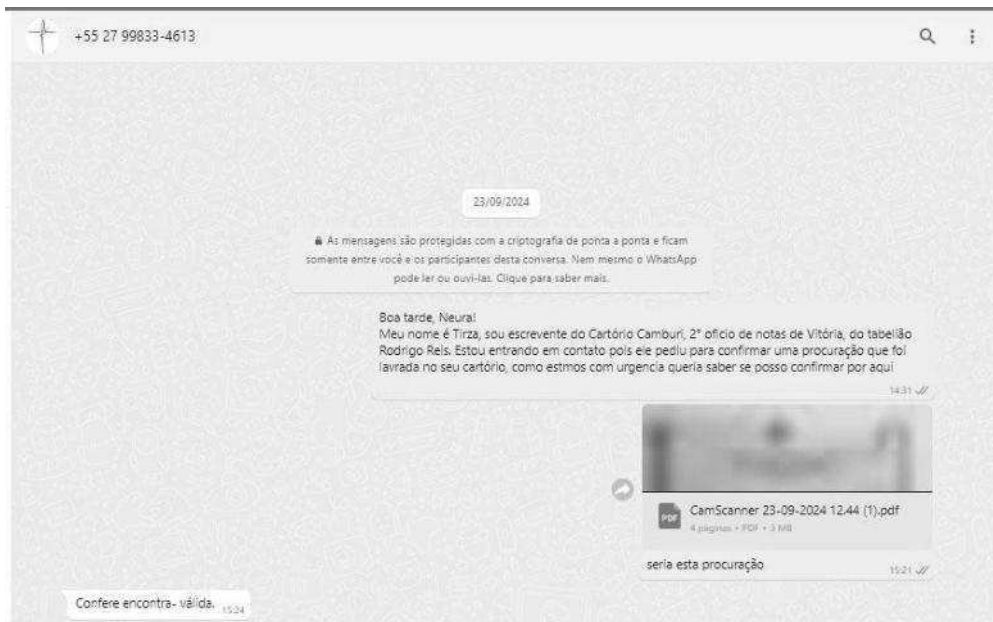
+55 27 99833-4613

23/09/2024

As mensagens são protegidas com a criptografia de ponta a ponta e ficam somente entre você e os participantes desta conversa. Nem mesmo o WhatsApp pode ler ou ouvi-las. Clique para saber mais.

Boa tarde, Neura!
Meu nome é Tirza, sou escrevente do Cartório Camburi, 2° ofício de notas de Vitória, do tabelião Rodrigo Reis. Estou entrando em contato pois ele pediu para confirmar uma procuração que foi lavrada no seu cartório, como estmos com urgencia queria saber se posso confirmar por aqui
14:31

CamScanner 23-09-2024 12.44 (1).pdf
4 páginas • PDF • 3 MB

seria esta procuração
15:21

Confere encontra- válida. 15:24